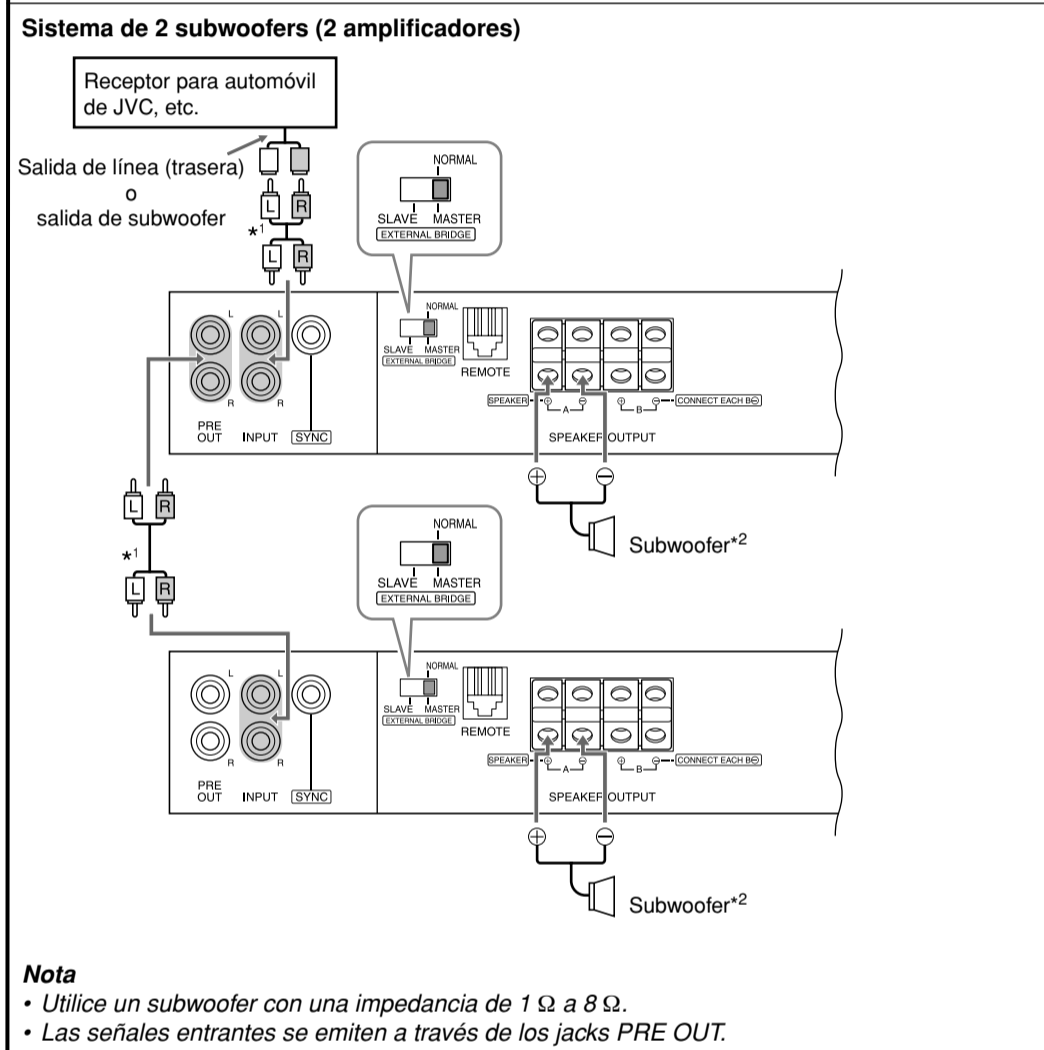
Sistema de 2 subwoofers (2 amplificadores)

Receptor para automóvil de JVC, etc.

Salida de línea (trasera) o salida de subwoofer

L R

*1

L R

NORMAL

SLAVE MASTER
EXTERNAL BRIDGE

L

R

L

R

PRE OUT

INPUT

SYNC

NORMAL

SLAVE MASTER
EXTERNAL BRIDGE

REMOTE

SPEAKER ⊕ A ⊖ ⊕ B ⊖ CONNECT EACH B⊖

SPEAKER OUTPUT

⊕ ⊖

Subwoofer*2

L R

*1

L R

NORMAL

SLAVE MASTER
EXTERNAL BRIDGE

L

R

L

R

PRE OUT

INPUT

SYNC

NORMAL

SLAVE MASTER
EXTERNAL BRIDGE

REMOTE

SPEAKER ⊕ A ⊖ ⊕ B ⊖ CONNECT EACH B⊖

SPEAKER OUTPUT

⊕ ⊖

Subwoofer*2

Nota
• Utilice un subwoofer con una impedancia de 1 $\Omega$ a 8 $\Omega$.
• Las señales entrantes se emiten a través de los jacks PRE OUT.